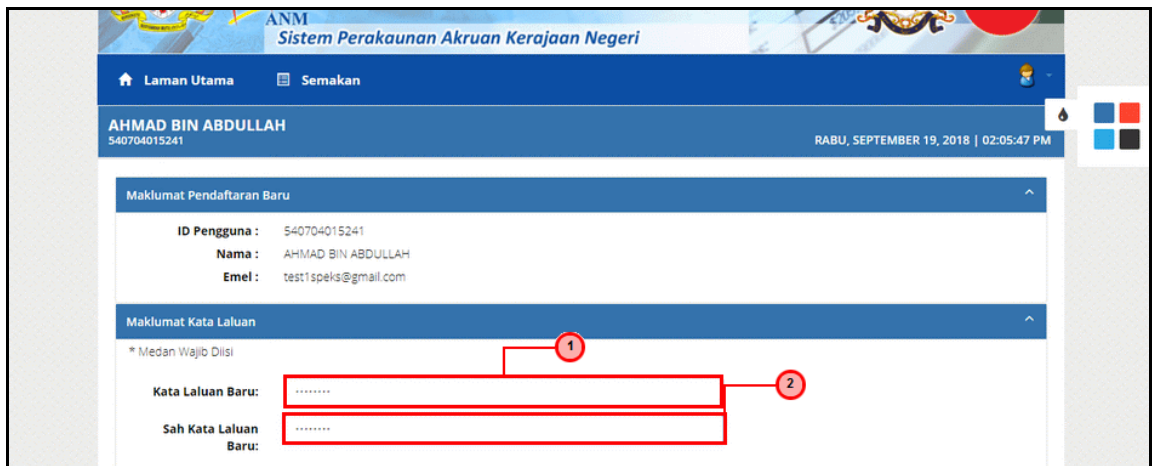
ANM
Sistem Perakaunan Akruan Kerajaan Negeri

Laman Utama Semakan

AHMAD BIN ABDULLAH
540704015241

RABU, SEPTEMBER 19, 2018 | 02:05:47 PM

Maklumat Pendaftaran Baru

ID Pengguna : 540704015241
Nama : AHMAD BIN ABDULLAH
Emel : test1speks@gmail.com

Maklumat Kata Laluan

* Medan Wajib Diisi

1

Kata Laluan Baru: ........

2

Sah Kata Laluan Baru: ........